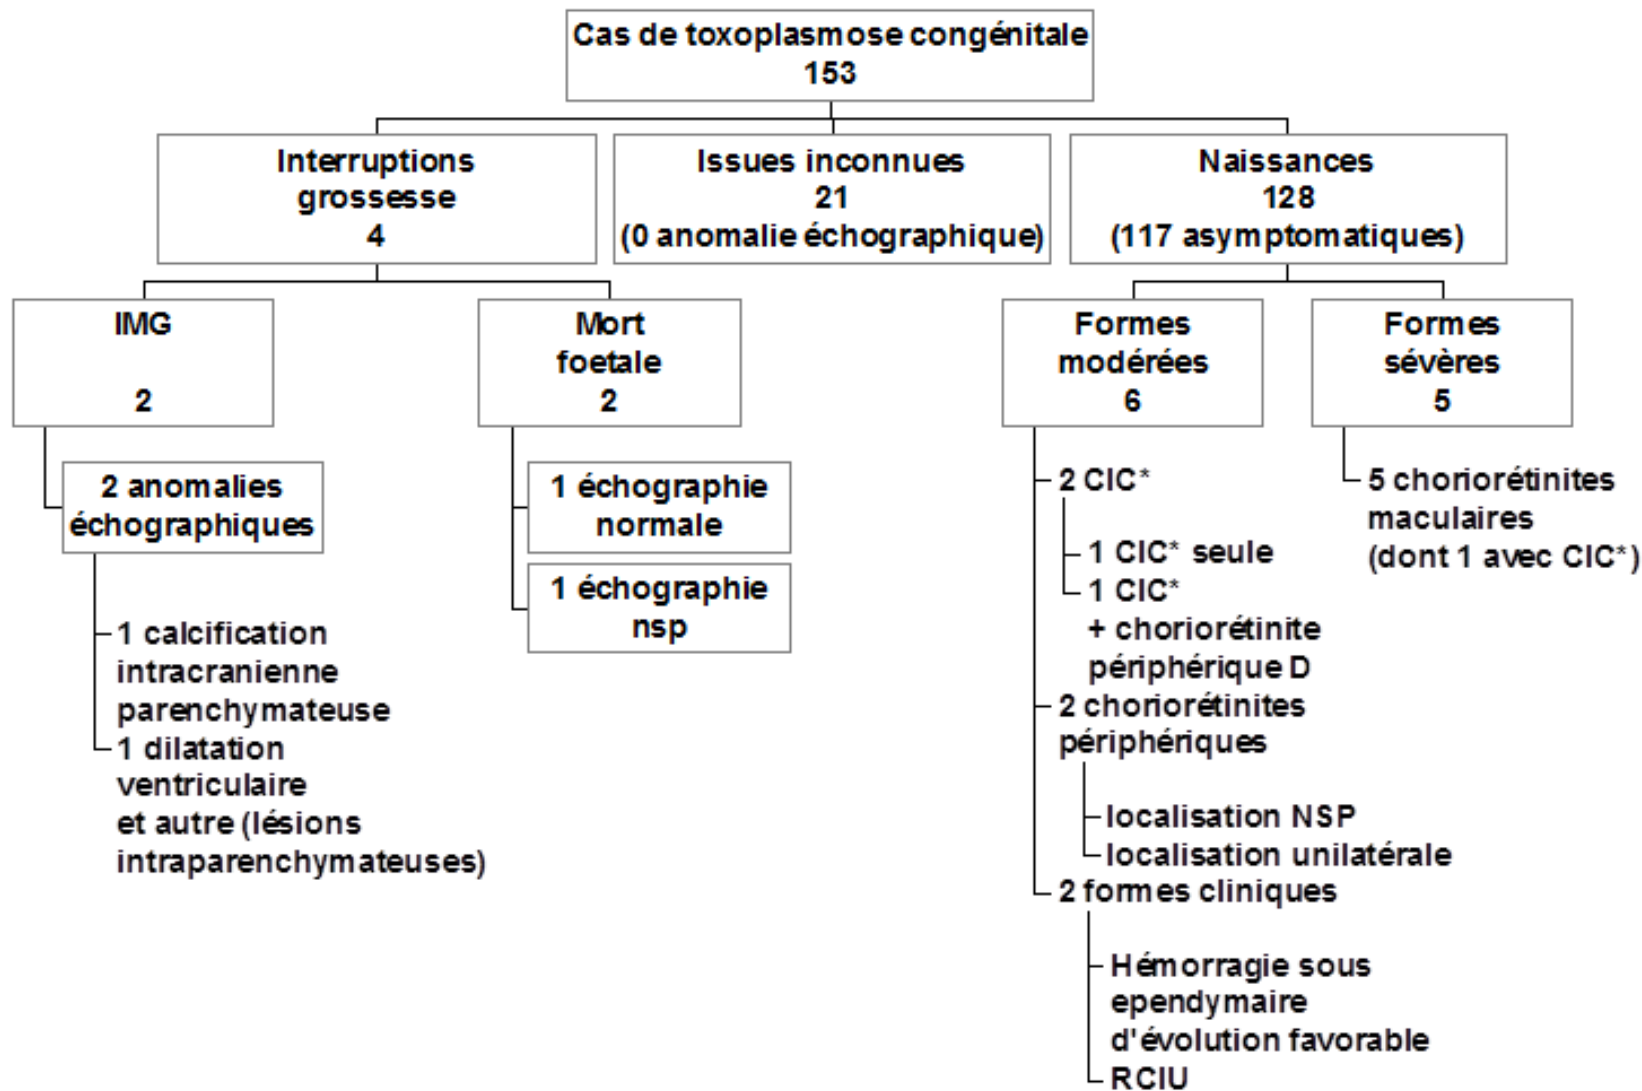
Cas de toxoplasmose congénitale
153

Interruptions grossesse
4

Issues inconnues
21
(0 anomalie échographique)

Naissances
128
(117 asymptomatiques)

IMG

2

2 anomalies échographiques

1 calcification intracranienne parenchymateuse
1 dilatation ventriculaire et autre (lésions intraparenchymateuses)

Mort foetale
2

1 échographie normale

1 échographie nsp

Formes modérées
6

2 CIC*
1 CIC* seule
1 CIC* + choriorétinite périphérique D
2 choriorétinites périphériques
localisation NSP
localisation unilatérale
2 formes cliniques
Hémorragie sous ependymaire d'évolution favorable
RCIU

Formes sévères
5

5 choriorétinites maculaires (dont 1 avec CIC*)